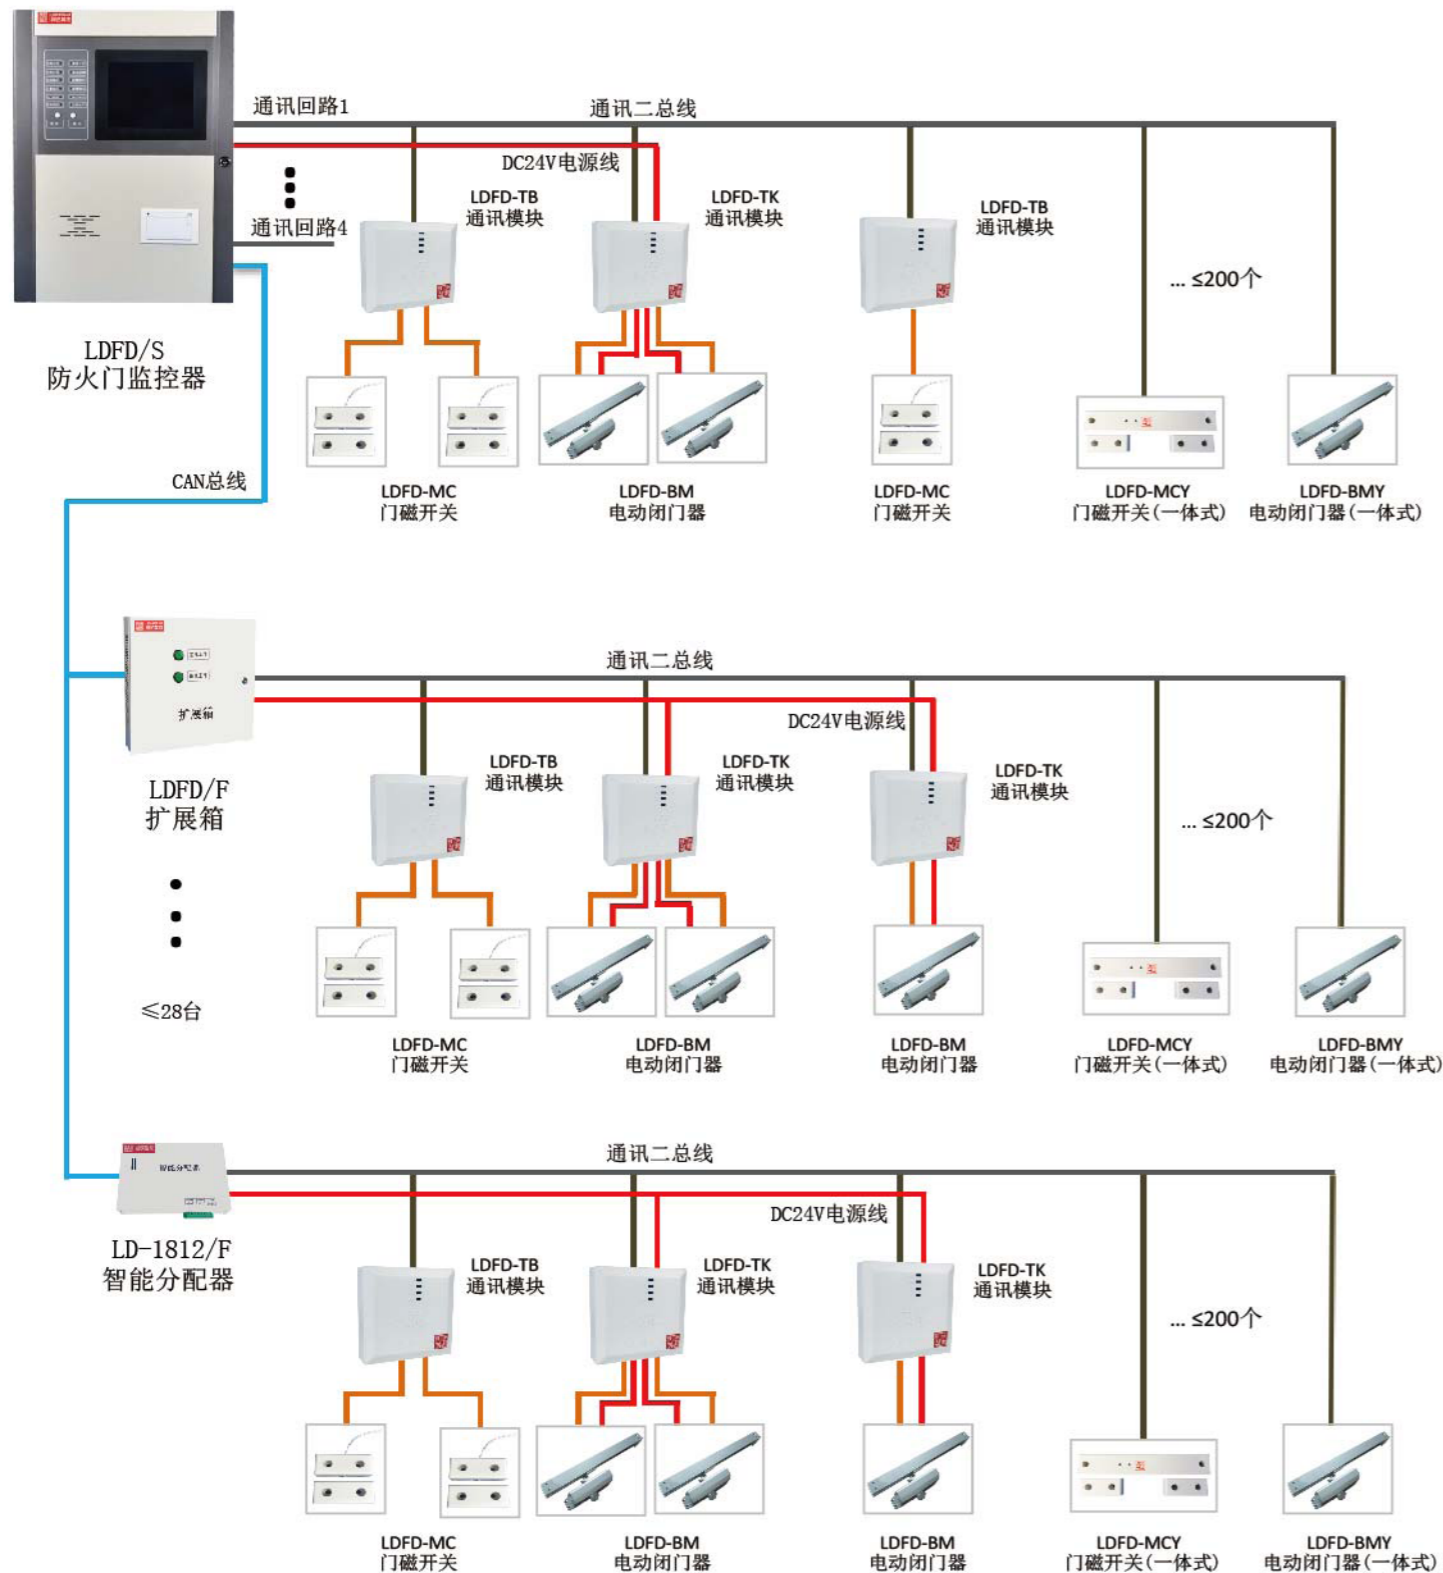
通讯回路1

通讯二总线

DC24V电源线

通讯回路4

LDFD-TB
通讯模块

LDFD-TK
通讯模块

LDFD-TB
通讯模块

... ≤200个

LDFD/S
防火门监控器

CAN总线

LDFD-MC
门磁开关

LDFD-BM
电动闭门器

LDFD-MC
门磁开关

LDFD-MCY
门磁开关(一体式)

LDFD-BMY
电动闭门器(一体式)

扩展箱

通讯二总线

DC24V电源线

LDFD-TB
通讯模块

LDFD-TK
通讯模块

LDFD-TK
通讯模块

LDFD/F
扩展箱

... ≤200个

≤28台

LDFD-MC
门磁开关

LDFD-BM
电动闭门器

LDFD-BM
电动闭门器

LDFD-MCY
门磁开关(一体式)

LDFD-BMY
电动闭门器(一体式)

通讯二总线

DC24V电源线

LD-1812/F
智能分配器

LDFD-TB
通讯模块

LDFD-TK
通讯模块

LDFD-TK
通讯模块

... ≤200个

LDFD-MC
门磁开关

LDFD-BM
电动闭门器

LDFD-BM
电动闭门器

LDFD-MCY
门磁开关(一体式)

LDFD-BMY
电动闭门器(一体式)